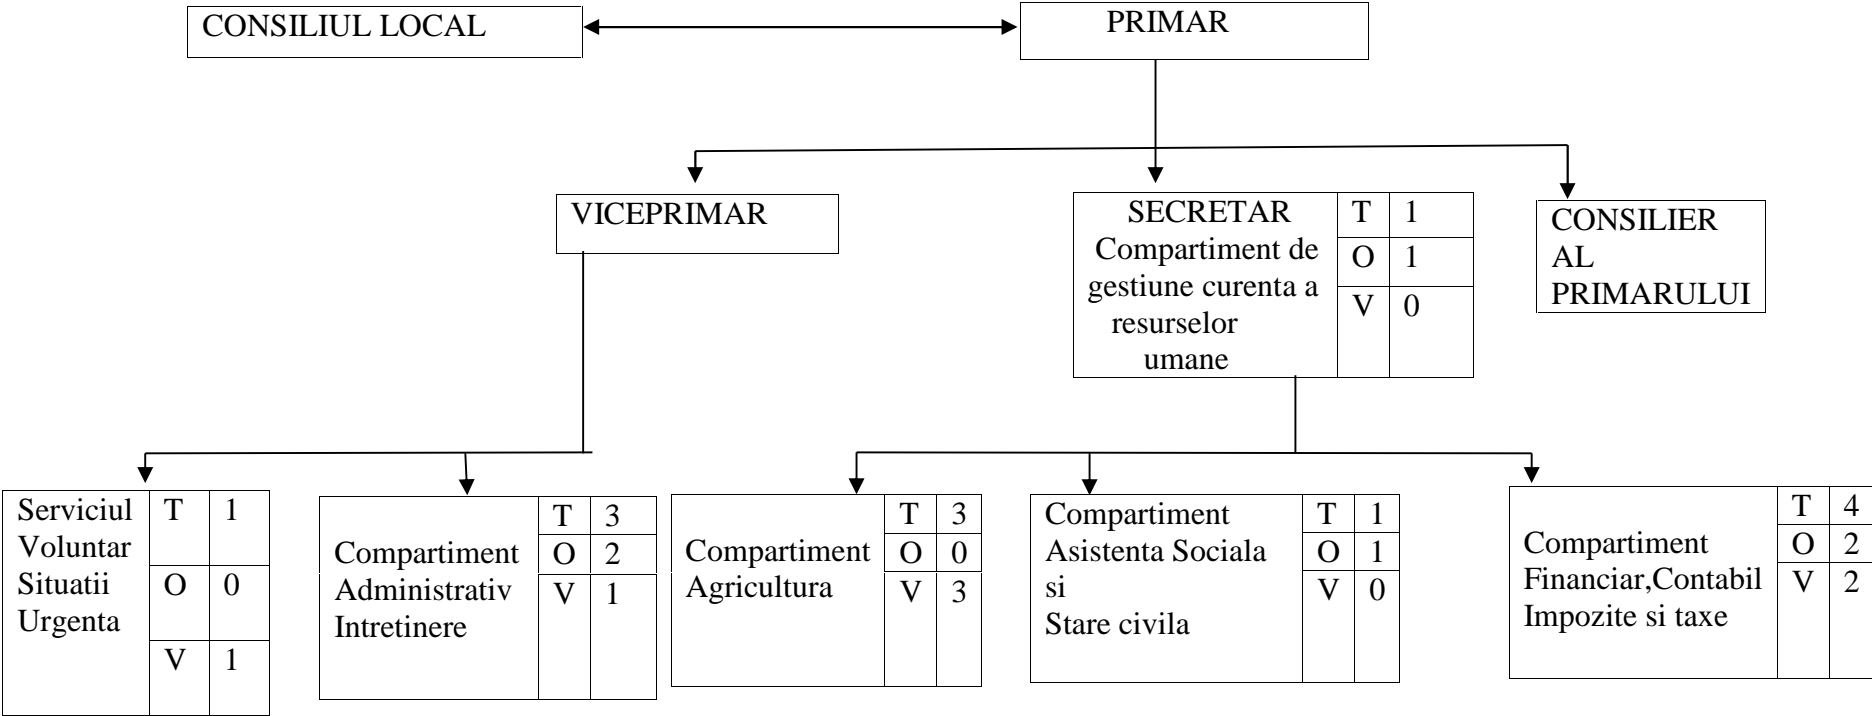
CONSILIUL LOCAL

PRIMAR

VICEPRIMAR

SECRETAR Compartiment de gestiune curenta a resurselor umane

| T | 1 |
|---|---|
| O | 1 |
| V | 0 |

CONSILIER AL PRIMARULUI

Serviciul Voluntar Situatii Urgenta

| T | 1 |
|---|---|
| O | 0 |
| V | 1 |

Compartiment Administrativ Intretinere

| T | 3 |
|---|---|
| O | 2 |
| V | 1 |

Compartiment Agricultura

| T | 3 |
|---|---|
| O | 0 |
| V | 3 |

Compartiment Asistenta Sociala si Stare civila

| T | 1 |
|---|---|
| O | 1 |
| V | 0 |

Compartiment Financiar,Contabil Impozite si taxe

| T | 4 |
|---|---|
| O | 2 |
| V | 2 |